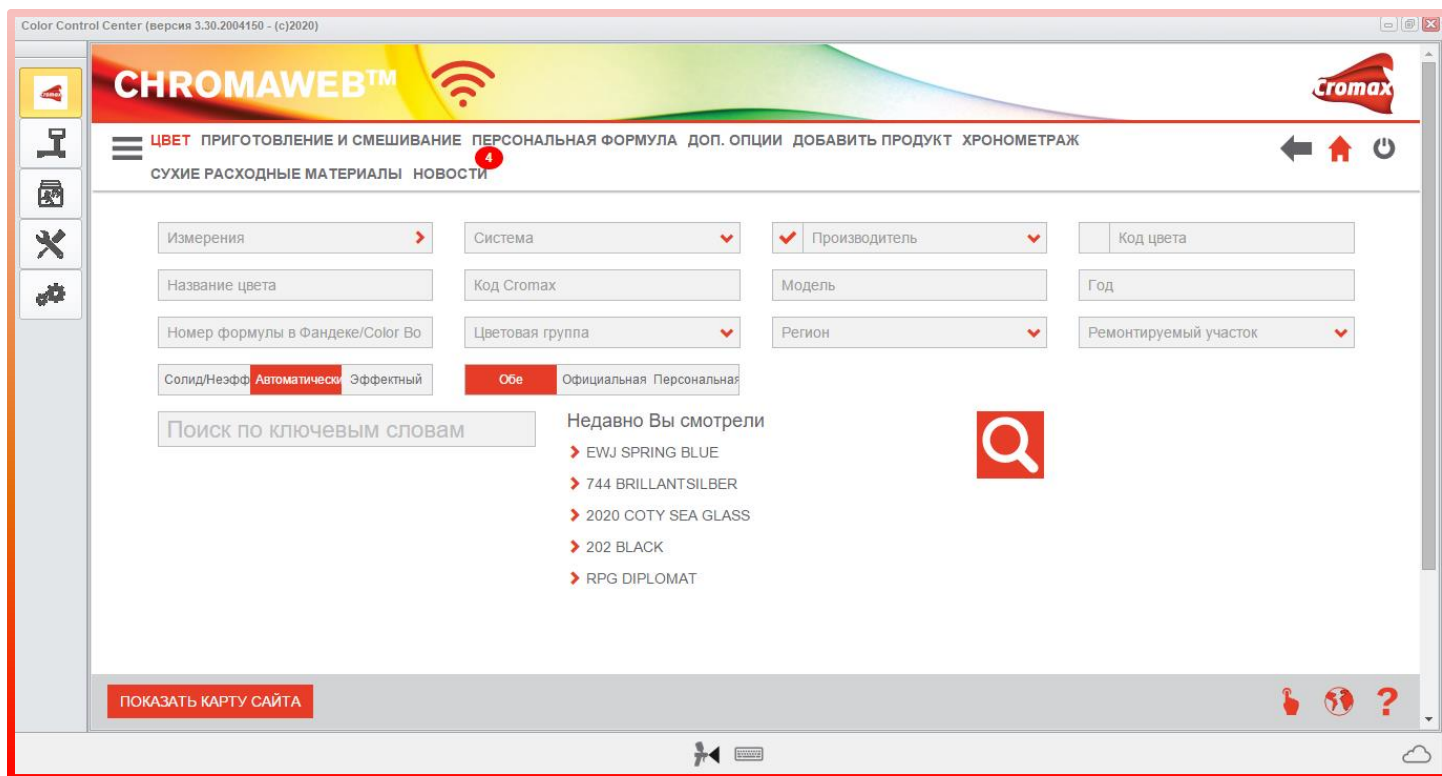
Color Control Center (версия 3.30.2004150 - (c)2020)

CHROMAWEB™

Cromax

ЦВЕТ ПРИГОТОВЛЕНИЕ И СМЕШИВАНИЕ ПЕРСОНАЛЬНАЯ ФОРМУЛА ДОП. ОПЦИИ ДОБАВИТЬ ПРОДУКТ ХРОНОМЕТРАЖ
СУХИЕ РАСХОДНЫЕ МАТЕРИАЛЫ НОВОСТИ 4

Измерения
Система
Производитель
Код цвета
Название цвета
Код Cromax
Модель
Год
Номер формулы в Фандеке/Color Bo
Цветовая группа
Регион
Ремонтируемый участок
Солид/Неэфф Автоматически Эффектный
Обе Официальная Персональная

Поиск по ключевым словам

Недавно Вы смотрели
EWJ SPRING BLUE
744 BRILLANTSILBER
2020 COTY SEA GLASS
202 BLACK
RPG DIPLOMAT

ПОКАЗАТЬ КАРТУ САЙТА

?